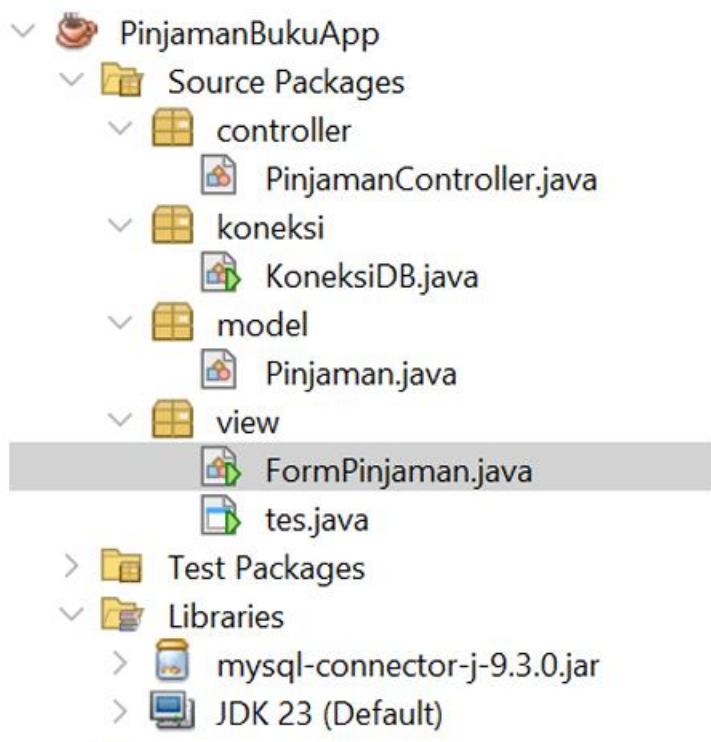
PinjamanBukuApp
Source Packages
controller
PinjamanController.java
koneksi
KoneksiDB.java
model
Pinjaman.java
view
FormPinjaman.java
tes.java
Test Packages
Libraries
mysql-connector-j-9.3.0.jar
JDK 23 (Default)